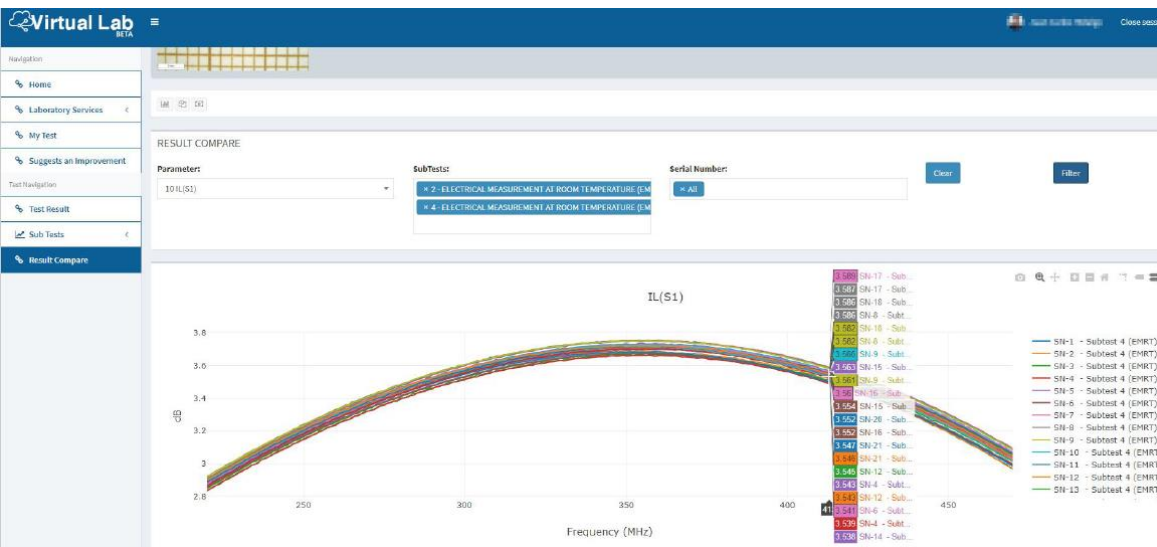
Virtual Lab BETA ≡

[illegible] Close sess

Navigation

Home

Laboratory Services

My Test

Suggests an Improvement

Test Navigation

Test Result

Sub Tests

Result Compare

RESULT COMPARE

Parameter:

10 IL(S1)

SubTests:

× 2 - ELECTRICAL MEASUREMENT AT ROOM TEMPERATURE (EM

× 4 - ELECTRICAL MEASUREMENT AT ROOM TEMPERATURE (EM

Serial Number:

× All

Clear

Filter

IL(S1)

3.8

3.6

3.4

3.2

3

2.8

dB

250

300

350

400

450

Frequency (MHz)

41

3.589 SN-17 - Sub...
3.587 SN-17 - Sub...
3.586 SN-18 - Sub...
3.586 SN-8 - Sub...
3.582 SN-18 - Sub...
3.582 SN-8 - Sub...
3.566 SN-9 - Sub...
3.563 SN-15 - Sub...
3.561 SN-9 - Sub...
3.56 SN-16 - Sub...
3.554 SN-15 - Sub...
3.552 SN-20 - Sub...
3.552 SN-16 - Sub...
3.547 SN-21 - Sub...
3.546 SN-21 - Sub...
3.545 SN-12 - Sub...
3.543 SN-4 - Subt...
3.543 SN-12 - Sub...
3.541 SN-6 - Subt...
3.539 SN-4 - Subt...
3.538 SN-14 - Sub...

SN-1 - Subtest 4 (EMRT)
SN-2 - Subtest 4 (EMRT)
SN-3 - Subtest 4 (EMRT)
SN-4 - Subtest 4 (EMRT)
SN-5 - Subtest 4 (EMRT)
SN-6 - Subtest 4 (EMRT)
SN-7 - Subtest 4 (EMRT)
SN-8 - Subtest 4 (EMRT)
SN-9 - Subtest 4 (EMRT)
SN-10 - Subtest 4 (EMRT
SN-11 - Subtest 4 (EMRT
SN-12 - Subtest 4 (EMRT
SN-13 - Subtest 4 (EMRT